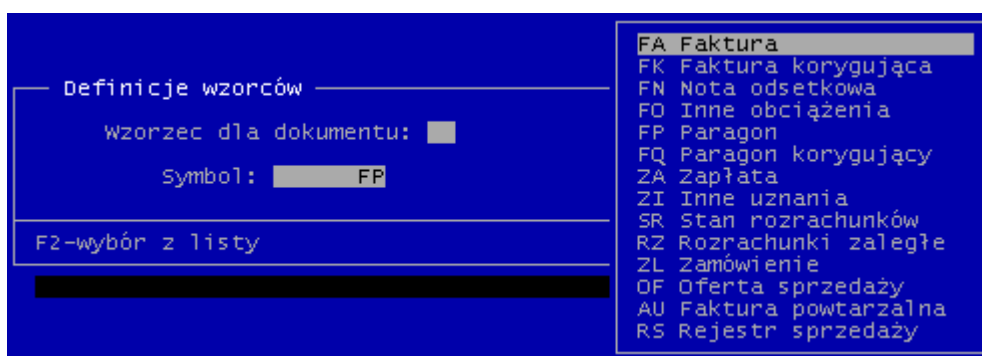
Definicje wzorców

Wzorzec dla dokumentu:

Symbol: FP

F2-wybór z listy

FA Faktura
FK Faktura korygująca
FN Nota odsetkowa
FO Inne obciążenia
FP Paragon
FQ Paragon korygujący
ZA Zapłata
ZI Inne uznania
SR Stan rozrachunków
RZ Rozrachunki zaległe
ZL Zamówienie
OF Oferta sprzedaży
AU Faktura powtarzalna
RS Rejestr sprzedaży